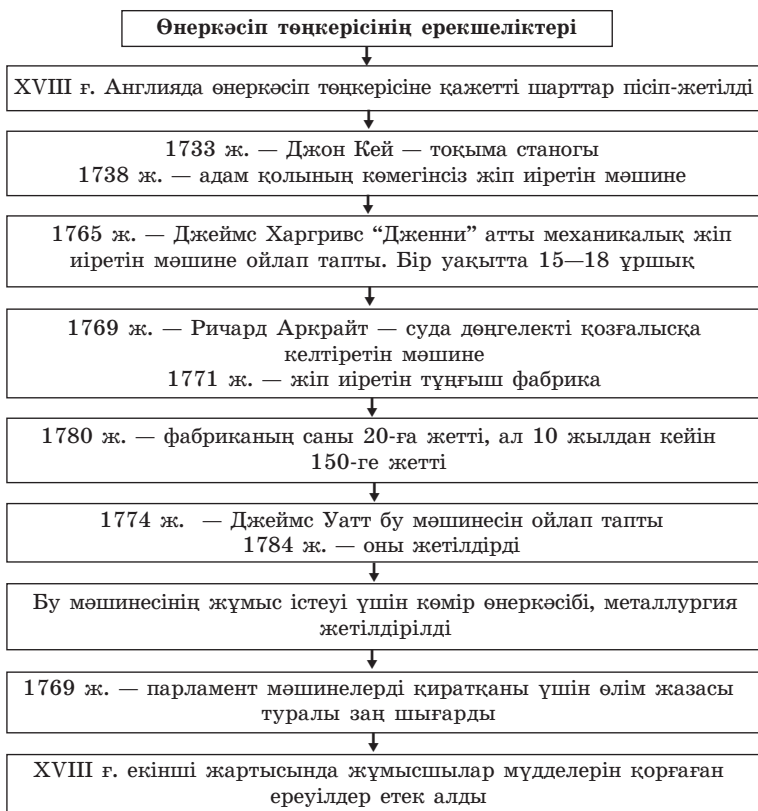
Өнеркәсіп төңкерісінің ерекшеліктері

XVIII ғ. Англияда өнеркәсіп төңкерісіне қажетті шарттар пісіп-жетілді

1733 ж. — Джон Кей — тоқыма станогы
1738 ж. — адам қолының көмегінсіз жіп иіретін мәшине

1765 ж. — Джеймс Харгривс “Дженни” атты механикалық жіп иіретін мәшине ойлап тапты. Бір уақытта 15—18 ұршық

1769 ж. — Ричард Аркрайт — суда дөңгелекті қозғалысқа келтіретін мәшине
1771 ж. — жіп иіретін тұңғыш фабрика

1780 ж. — фабриканың саны 20-ға жетті, ал 10 жылдан кейін 150-ге жетті

1774 ж. — Джеймс Уатт бу мәшинесін ойлап тапты
1784 ж. — оны жетілдірді

Бу мәшинесінің жұмыс істеуі үшін көмір өнеркәсібі, металлургия жетілдірілді

1769 ж. — парламент мәшинелерді қиратқаны үшін өлім жазасы туралы заң шығарды

XVIII ғ. екінші жартысында жұмысшылар мүдделерін қорғаған ереуілдер етек алды